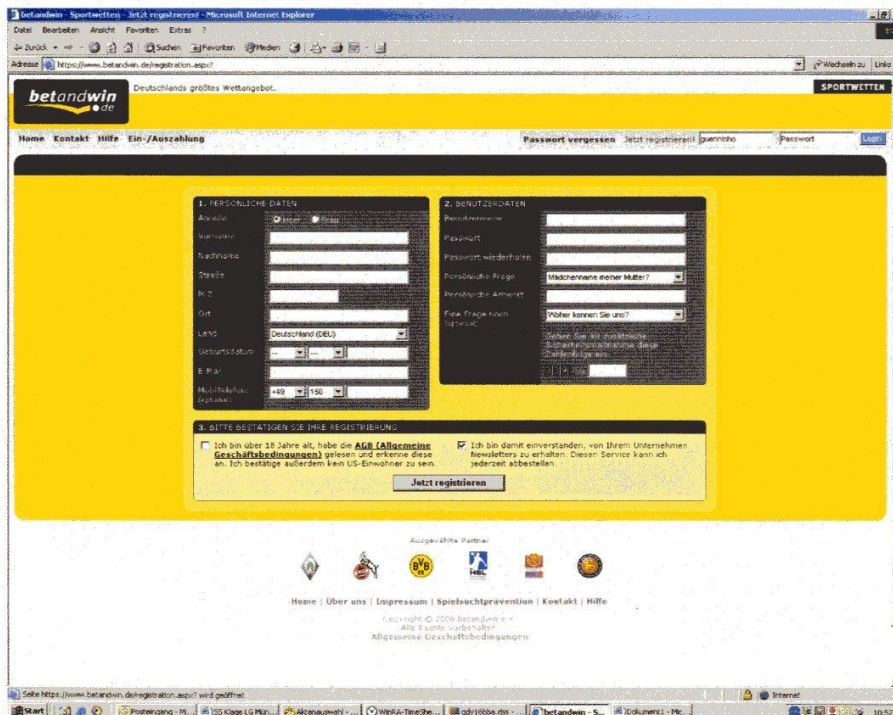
betandwin - Sportwetten - Jetzt registrieren! - Microsoft Internet Explorer

Datei Bearbeiten Ansicht Favoriten Extras ?

Zurück Suchen Favoriten Medien

Adresse https://www.betandwin.de/registration.aspx? Wechseln zu Links

betandwin .de

Deutschlands größtes Wettangebot.

SPORTWETTEN

Home Kontakt Hilfe Ein-/Auszahlung

Passwort vergessen Jetzt registrieren! guennnho Passwort Login

1. PERSÖNLICHE DATEN

Anrede Herr Frau

Vorname

Nachname

Straße

PLZ

Ort

Land Deutschland (DEU)

Geburtsdatum

E-Mail

Mobiltelefon (optional) +49 150

2. BENUTZERDATEN

Benutzername

Passwort

Passwort wiederholen

Persönliche Frage Mädchenname meiner Mutter?

Persönliche Antwort

Eine Frage noch (optional) Woher kennen Sie uns?

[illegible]

3. BITTE BESTÄTIGEN SIE IHRE REGISTRIERUNG

Ich bin über 18 Jahre alt, habe die AGB (Allgemeine Geschäftsbedingungen) gelesen und erkenne diese an. Ich bestätige außerdem kein US-Einwohner zu sein.

Ich bin damit einverstanden, von Ihrem Unternehmen Newsletters zu erhalten. Diesen Service kann ich jederzeit abbestellen.

Jetzt registrieren

Ausgewählte Partner

HBL

Home | Über uns | Impressum | Spielsuchtprävention | Kontakt | Hilfe

Copyright © 2006 betandwin e.K.
Alle Rechte vorbehalten
Allgemeine Geschäftsbedingungen

Seite https://www.betandwin.de/registration.aspx? wird geöffnet

Internet

Start Posteingang - Mi... SS Klage LG Mün... Aktenauswahl - ... WinRA-TimeShe... gdz1606a.doc - ... betandwin - S... Dokument1 - Mic... 10:52